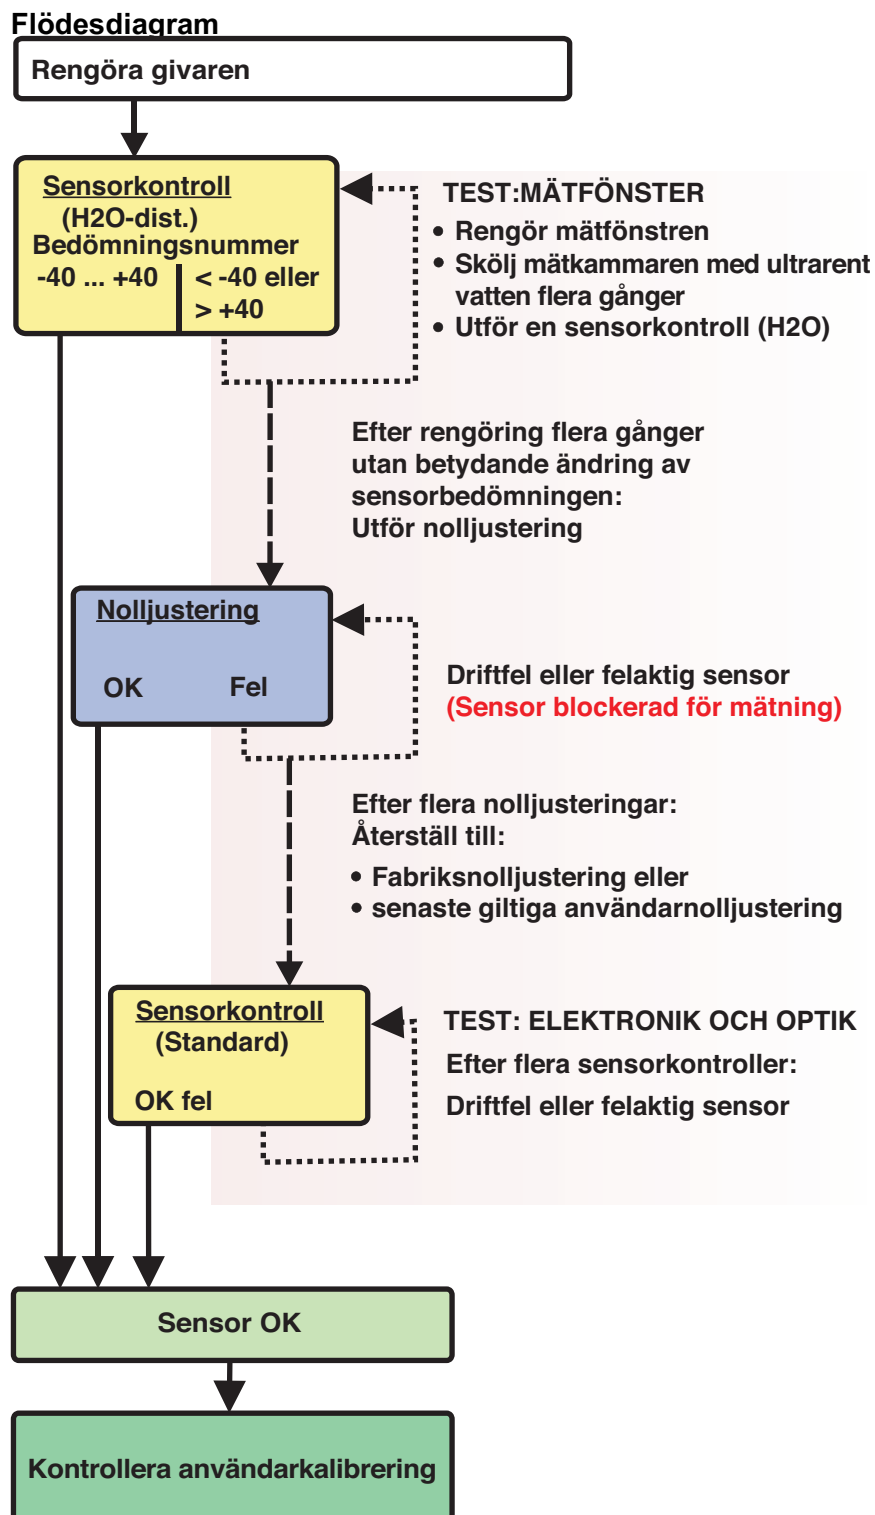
Flödesdiagram

Rengöra givaren

Sensorkontroll
(H2O-dist.)
Bedömningsnummer
-40 ... +40
< -40 eller > +40

TEST:MÄTFÖNSTER
• Rengör mätfönstren
• Skölj mätkammaren med ultrarent vatten flera gånger
• Utför en sensorkontroll (H2O)

Efter rengöring flera gånger utan betydande ändring av sensorbedömningen:
Utför nolljustering

Nolljustering
OK
Fel

Driftfel eller felaktig sensor
(Sensor blockerad för mätning)

Efter flera nolljusteringar:
Återställ till:
• Fabriksnolljustering eller
• senaste giltiga användarnolljustering

Sensorkontroll
(Standard)
OK fel

TEST: ELEKTRONIK OCH OPTIK
Efter flera sensorkontroller:
Driftfel eller felaktig sensor

Sensor OK

Kontrollera användarkalibrering